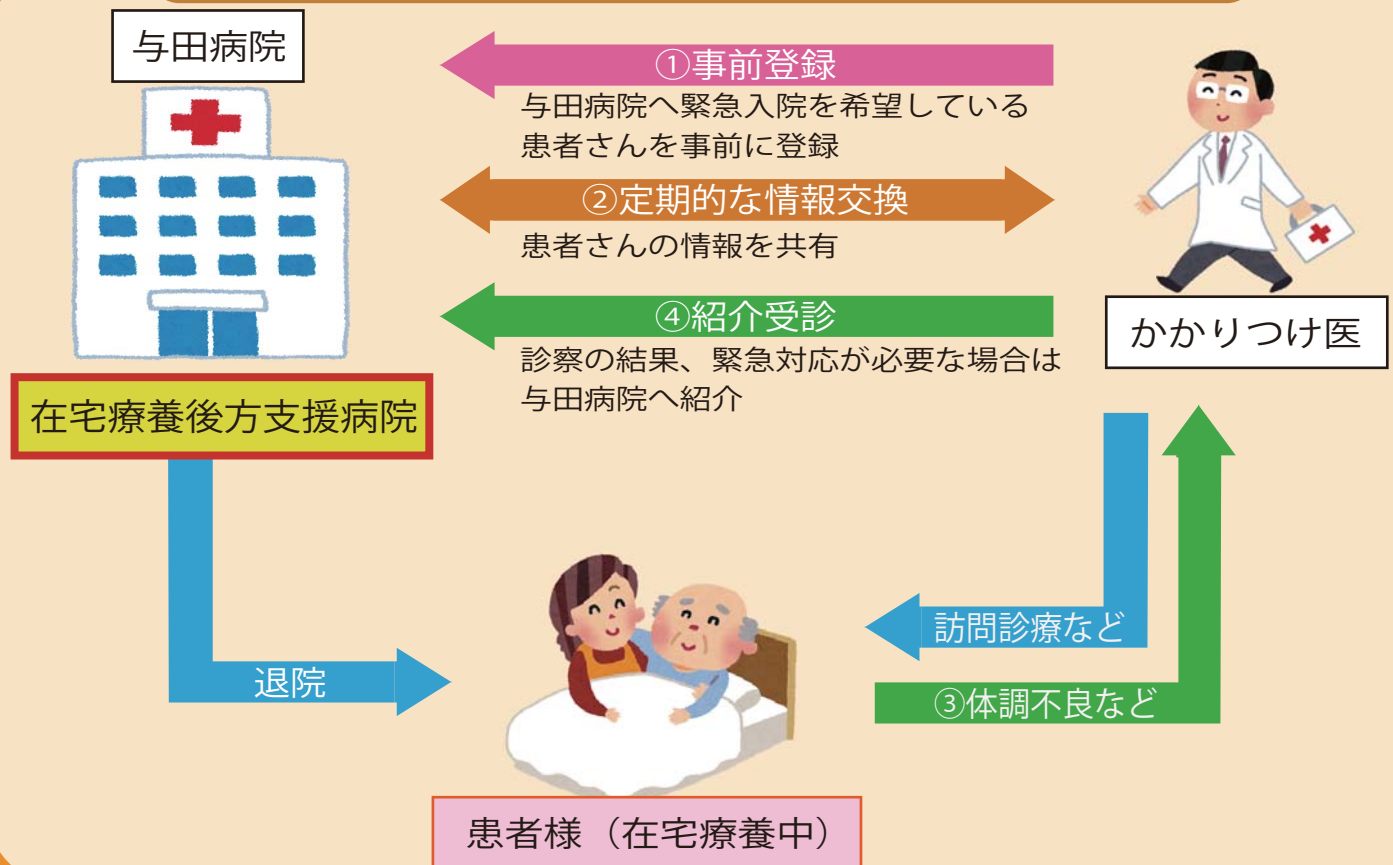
与田病院

①事前登録
与田病院へ緊急入院を希望している患者さんを事前に登録

②定期的な情報交換
患者さんの情報を共有

④紹介受診
診察の結果、緊急対応が必要な場合は与田病院へ紹介

かかりつけ医

在宅療養後方支援病院

退院

訪問診療など

③体調不良など

患者様（在宅療養中）